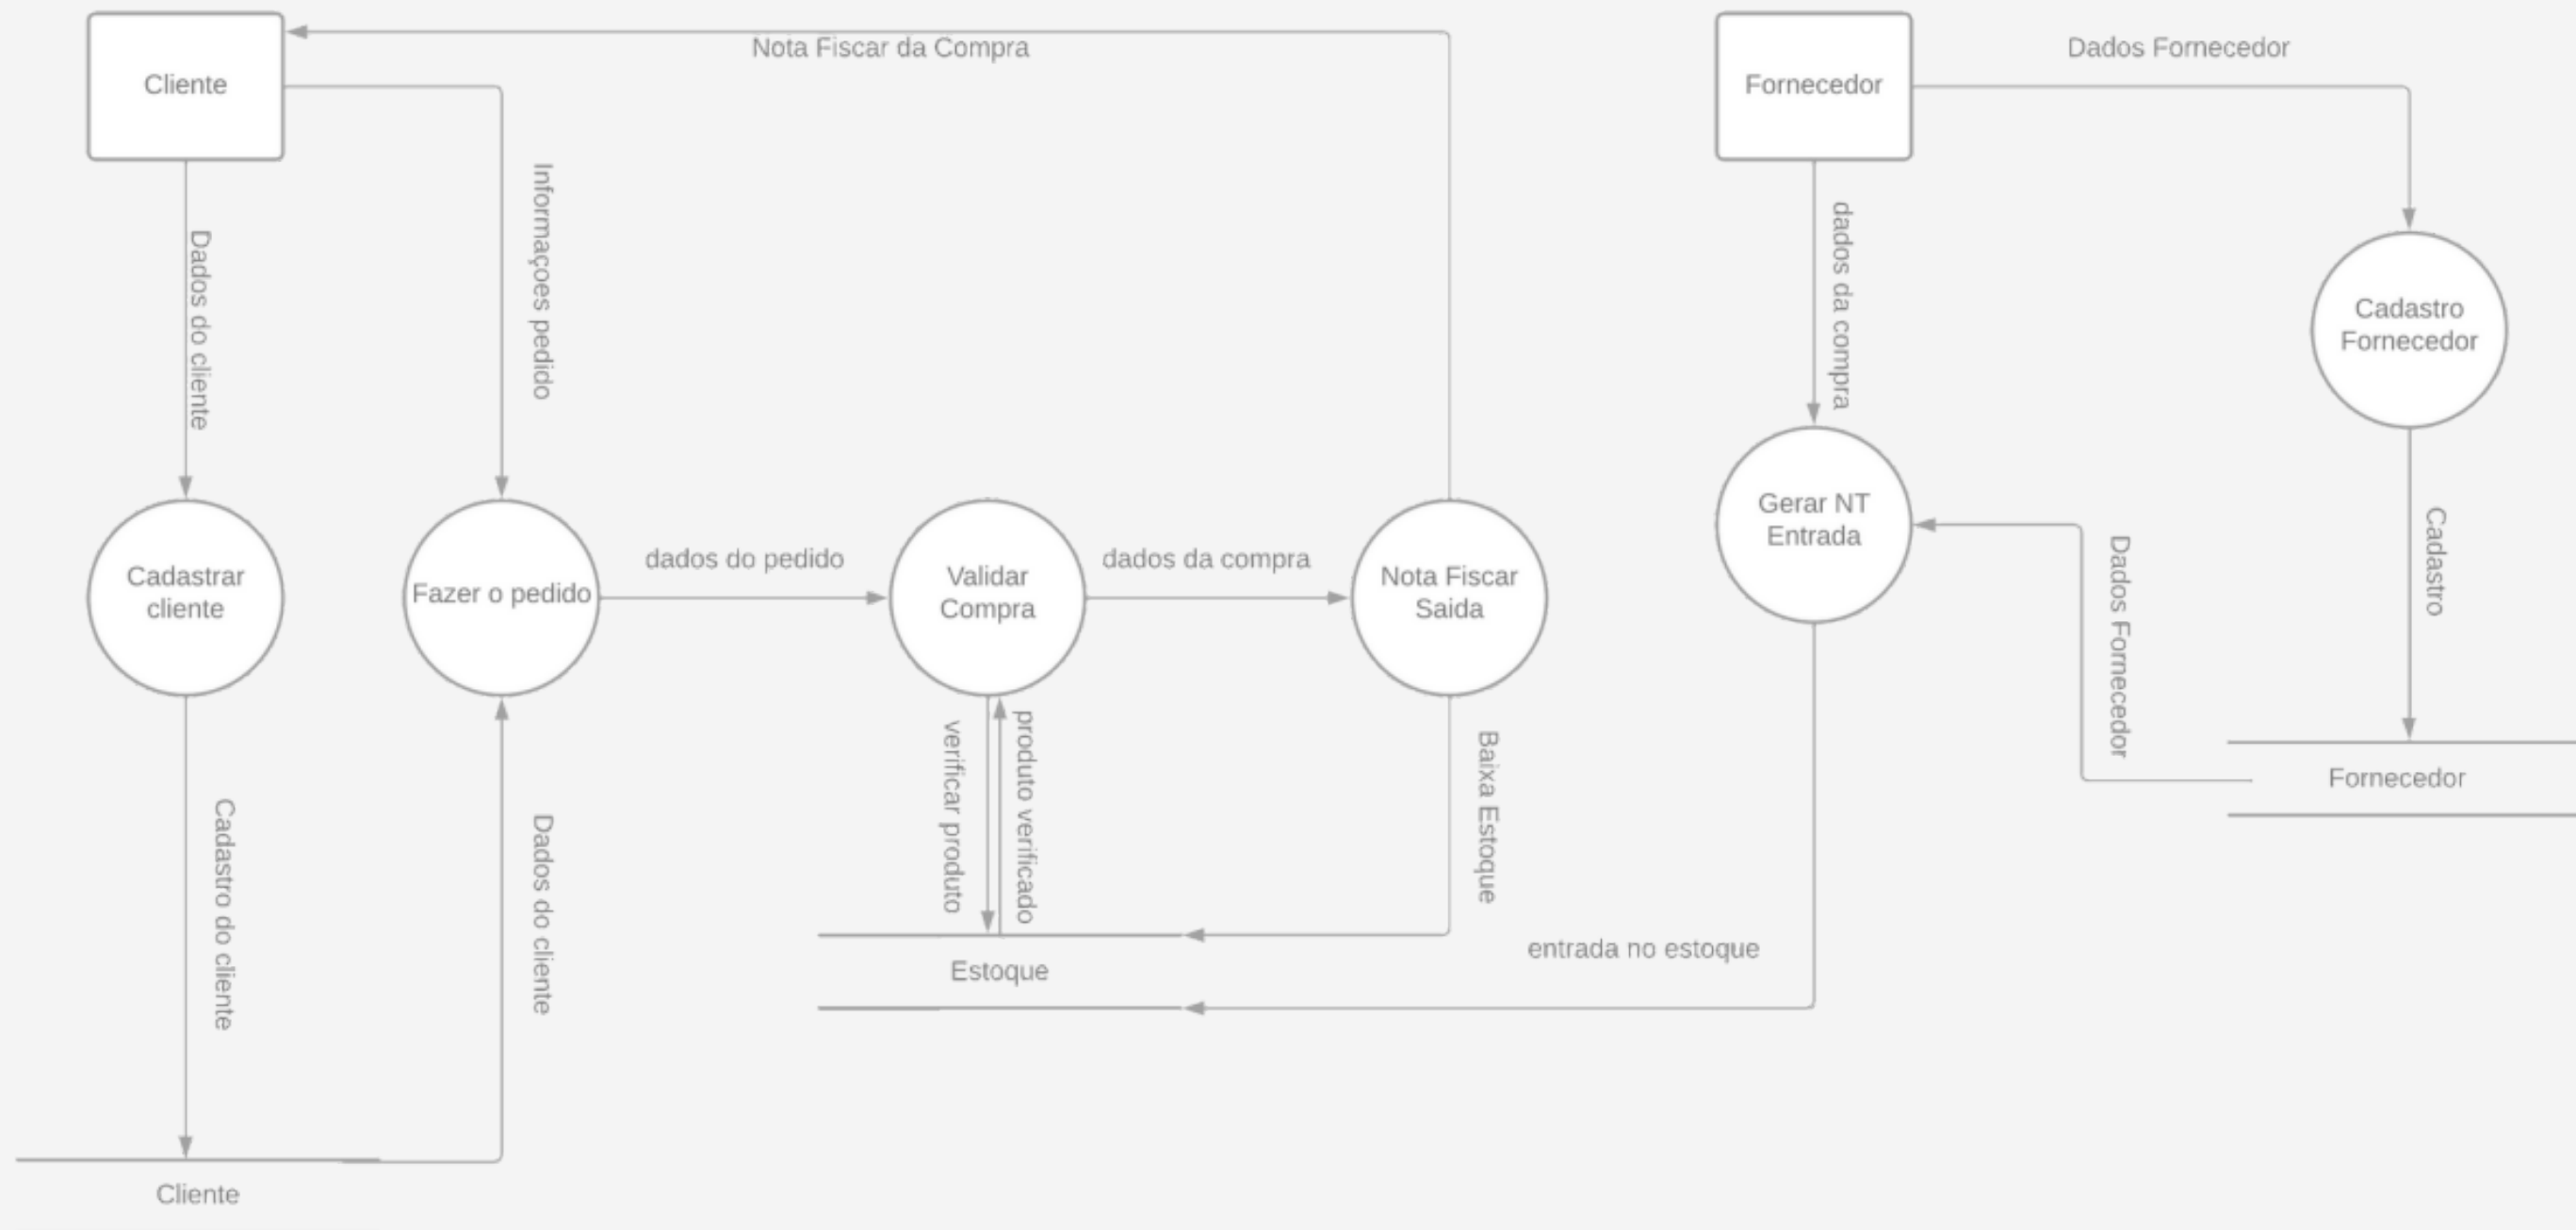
Cliente

Nota Fiscar da Compra

Fornecedor

Dados Fornecedor

Dados do cliente

Informaçoes pedido

dados da compra

Cadastro Fornecedor

Cadastrar cliente

Fazer o pedido

dados do pedido

Validar Compra

dados da compra

Nota Fiscar Saida

Gerar NT Entrada

Dados Fornecedor

Cadastro

verificar produto

produto verificado

Baixa Estoque

Fornecedor

Cadastro do cliente

Dados do cliente

Estoque

entrada no estoque

Cliente